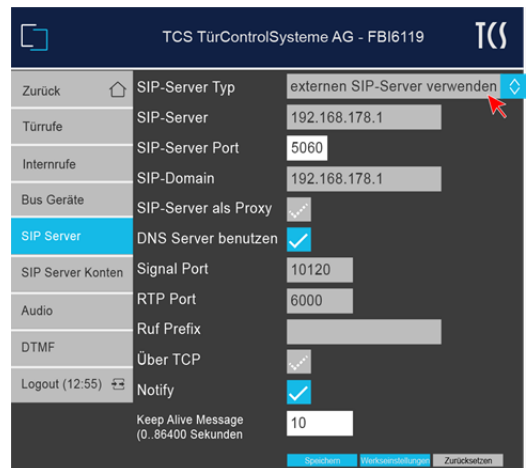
TCS TürControlSysteme AG - FBI6119

TCS

Zurück
Türrufe
Internrufe
Bus Geräte
SIP Server
SIP Server Konten
Audio
DTMF
Logout (12:55)

SIP-Server Typ | externen SIP-Server verwenden
SIP-Server | 192.168.178.1
SIP-Server Port | 5060
SIP-Domain | 192.168.178.1
SIP-Server als Proxy
DNS Server benutzen
Signal Port | 10120
RTP Port | 6000
Ruf Prefix
Über TCP
Notify
Keep Alive Message (0..86400 Sekunden | 10

Speichern
Werkseinstellungen
Zurücksetzen